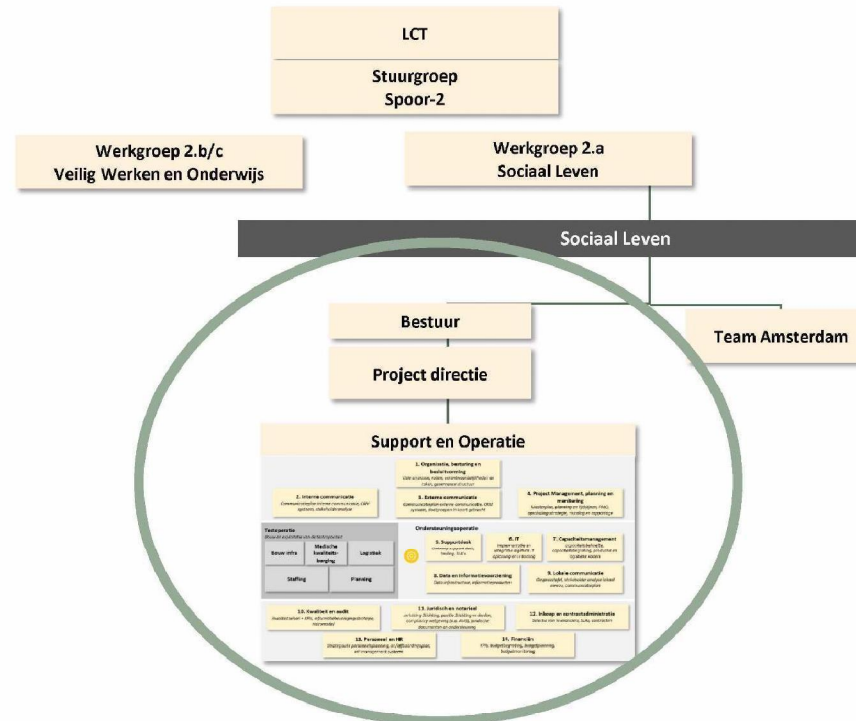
LCT

Stuurgroep
Spoor-2

Werkgroep 2.b/c
Veilig Werken en Onderwijs

Werkgroep 2.a
Sociaal Leven

Sociaal Leven

Bestuur

Team Amsterdam

Project directie

Support en Operatie

1. Organisatie, besturing en besluitvorming
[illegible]

2. Interne communicatie
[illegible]

3. Externe communicatie
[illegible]

4. Project Management, planning en monitoring
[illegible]

Testoperatie
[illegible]

Bouw infra

Medische kwaliteitsborging

Logboek

Staffing

Planning

Ondersteuningsoperatie

5. Supportdesk
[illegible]

6. IT
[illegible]

7. Capaciteitsmanagement
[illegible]

8. Data en informatievoorziening
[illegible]

9. Lokale communicatie
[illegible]

10. Kwaliteit en audit
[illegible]

11. Juridisch en notarieel
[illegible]

12. Inkoop en contractadministratie
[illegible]

13. Personeel en HR
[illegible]

14. Financiën
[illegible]